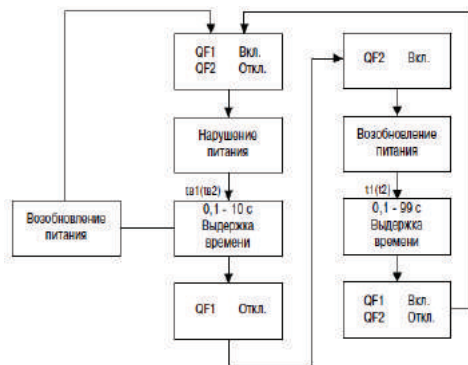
QF1 Вкл.
QF2 Откл.

Нарушение питания

tв1(tв2)

0,1 - 10 с
Выдержка времени

QF1 Откл.

Возобновление питания

QF2 Вкл.

Возобновление питания

t1(t2)

0,1 - 99 с
Выдержка времени

QF1 Вкл.
QF2 Откл.